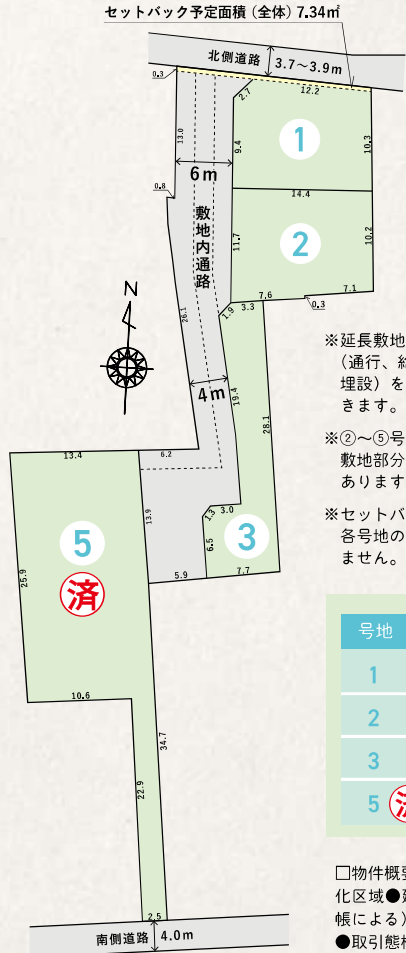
セットバック予定面積（全体）7.34㎡

北側道路 3.7〜3.9m

0.3
2.7
12.2
13.0
9.4
10.3
1
6m
0.8
14.4
11.7
2
10.2
敷地内通路
7.6
7.1
0.3
1.9
3.3
N
26.1
4m
19.4
28.1
13.4
6.2
13.9
1.3
3.0
5
3
6.5
25.9
済
5.9
7.7
10.6
34.7
22.9
2.5
南側道路 4.0m

※延長敷地
（通行、給
埋設）を
きます。

※②〜⑤号
敷地部分
あります

※セットバ
各号地の
ません。

| 号地 |
|---|
| 1 |
| 2 |
| 3 |
| 5 済 |

□物件概要
化区域●
帳による）
●取引態